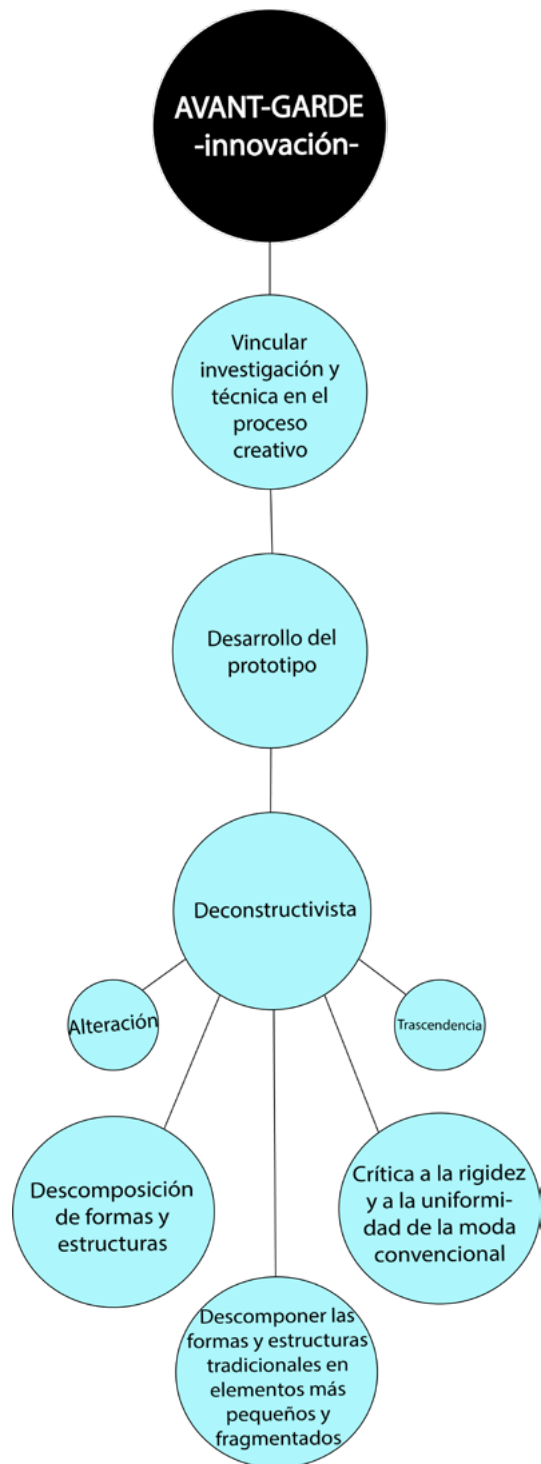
AVANT-GARDE
-innovación-

Vincular investigación y técnica en el proceso creativo

Desarrollo del prototipo

Deconstructivista

Alteración

Trascendencia

Descomposición de formas y estructuras

Crítica a la rigidez y a la uniformidad de la moda convencional

Descomponer las formas y estructuras tradicionales en elementos más pequeños y fragmentados